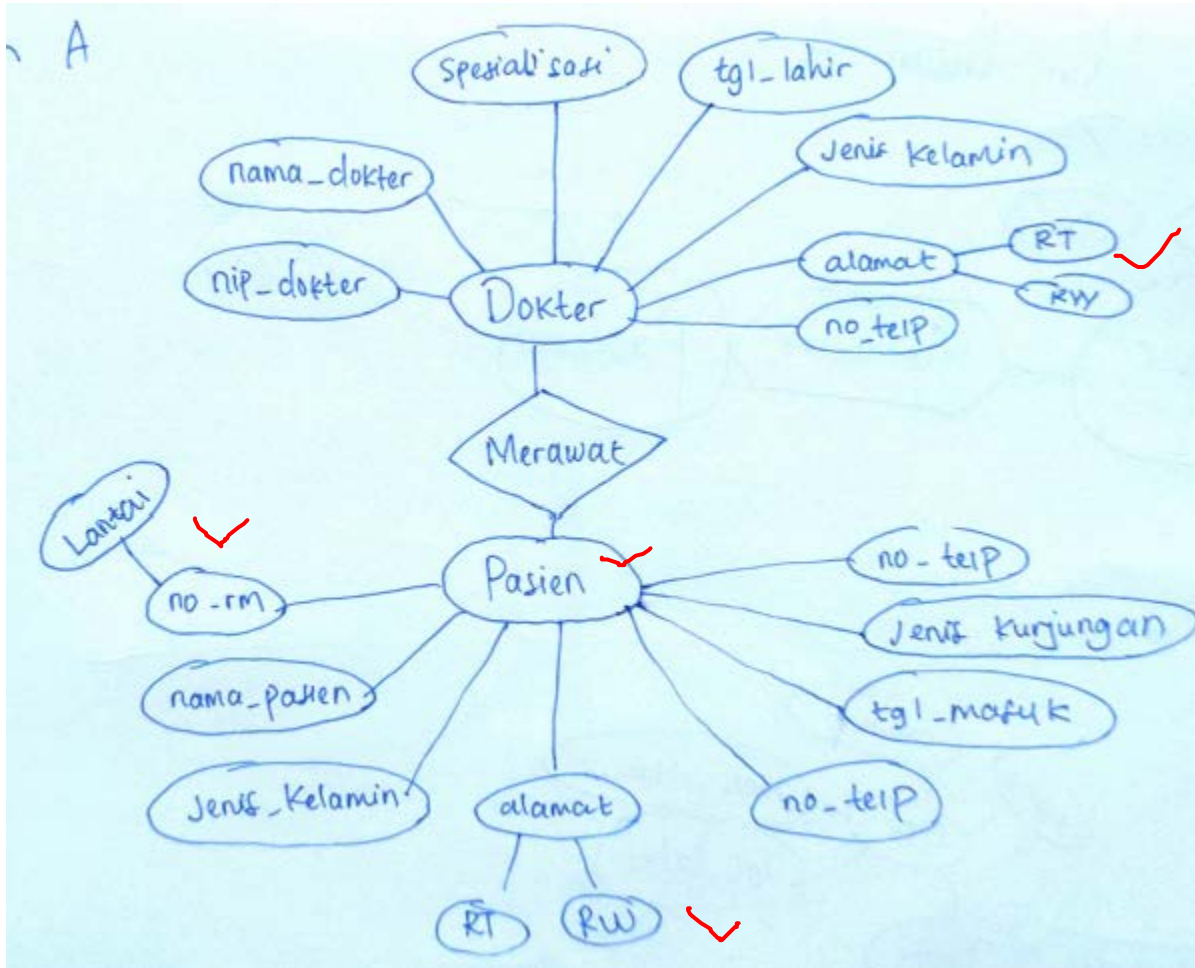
A

Spesialisasi

tgl_lahir

nama_dokter

Jenis Kelamin

alamat

RT

RW

nip_dokter

Dokter

no_telp

Merawat

Lantai

no_rm

Pasien

no_telp

Jenis kunjungan

nama_pasien

tgl_masuk

Jenis_Kelamin

alamat

no_telp

RT

RW